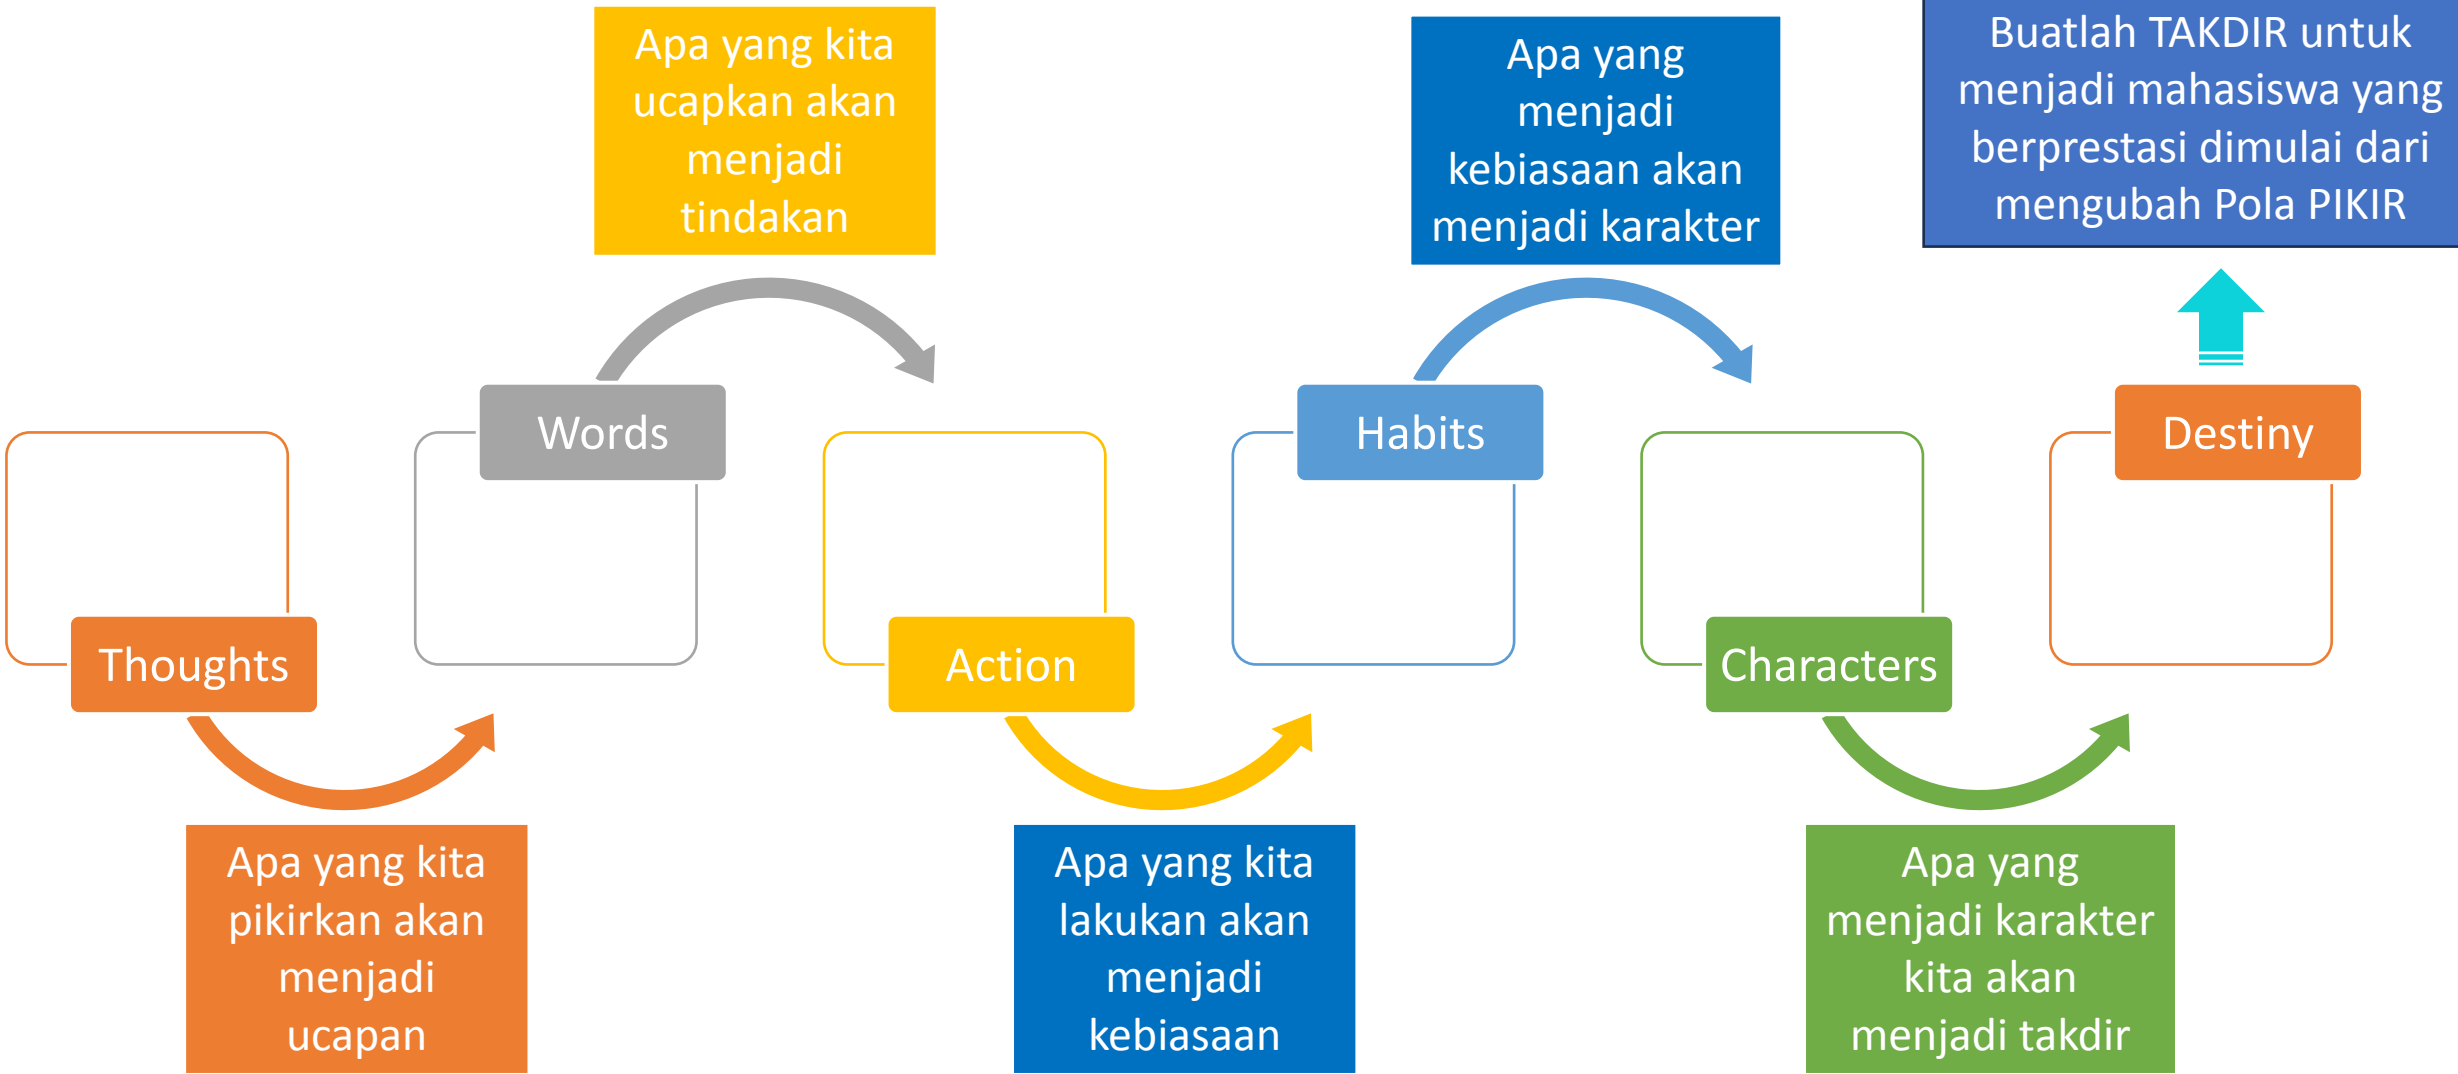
Apa yang kita ucapkan akan menjadi tindakan

Apa yang menjadi kebiasaan akan menjadi karakter

Buatlah TAKDIR untuk menjadi mahasiswa yang berprestasi dimulai dari mengubah Pola PIKIR

Words

Habits

Destiny

Thoughts

Action

Characters

Apa yang kita pikirkan akan menjadi ucapan

Apa yang kita lakukan akan menjadi kebiasaan

Apa yang menjadi karakter kita akan menjadi takdir